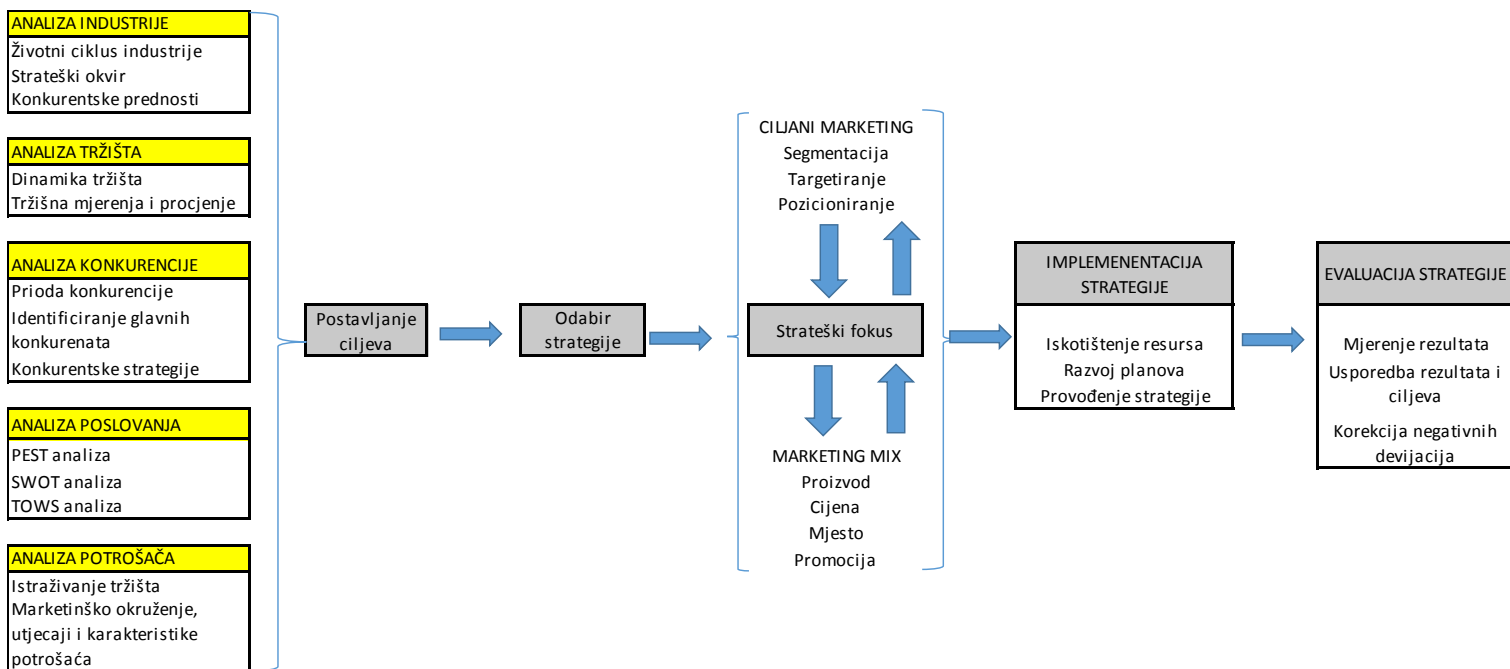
ANALIZA INDUSTRIJE
Životni ciklus industrije
Strateški okvir
Konkurentske prednosti

ANALIZA TRŽIŠTA
Dinamika tržišta
Tržišna mjerenja i procjenje

ANALIZA KONKURENCIJE
Prioda konkurencije
Identificiranje glavnih konkurenata
Konkurentske strategije

ANALIZA POSLOVANJA
PEST analiza
SWOT analiza
TOWS analiza

ANALIZA POTROŠAČA
Istraživanje tržišta
Marketinško okruženje, utjecaji i karakteristike potrošaća

Postavljanje ciljeva

Odabir strategije

CILJANI MARKETING
Segmentacija
Targetiranje
Pozicioniranje

Strateški fokus

MARKETING MIX
Proizvod
Cijena
Mjesto
Promocija

IMPLEMENENTACIJA STRATEGIJE
Iskotištenje resursa
Razvoj planova
Provođenje strategije

EVALUACIJA STRATEGIJE
Mjerenje rezultata
Usporedba rezultata i ciljeva
Korekcija negativnih devijacija